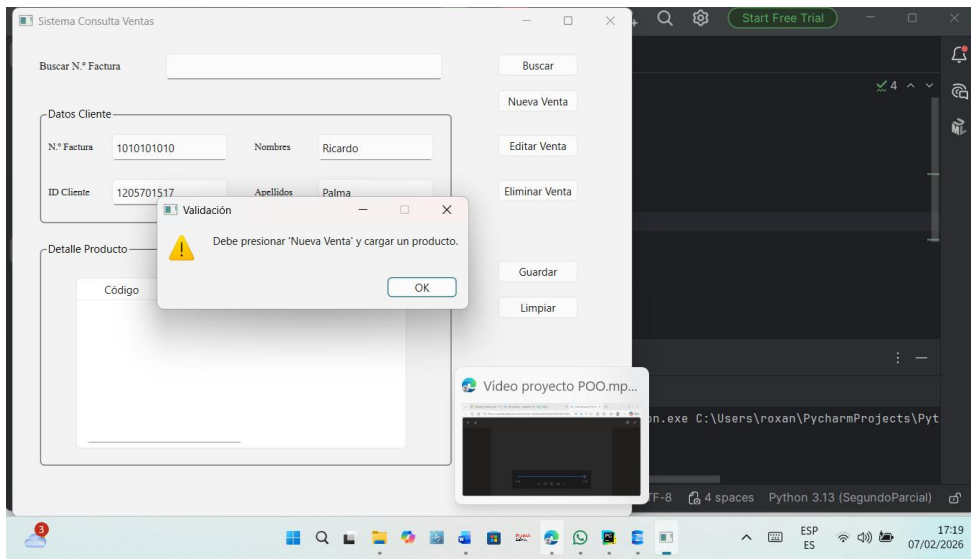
Sistema Consulta Ventas

Start Free Trial

Buscar N.º Factura

Buscar

Nueva Venta

Datos Cliente

N.º Factura 1010101010

Nombres Ricardo

Editar Venta

ID Cliente 1205701517

Apellidos Palma

Eliminar Venta

Validación

Debe presionar 'Nueva Venta' y cargar un producto.

OK

Detalle Producto

Código

Guardar

Limpiar

✓4

Vídeo proyecto POO.mp...

n.exe C:\Users\roxan\PycharmProjects\Pyt

TF-8 4 spaces Python 3.13 (SegundoParcial)

3

ESP ES

17:19 07/02/2026